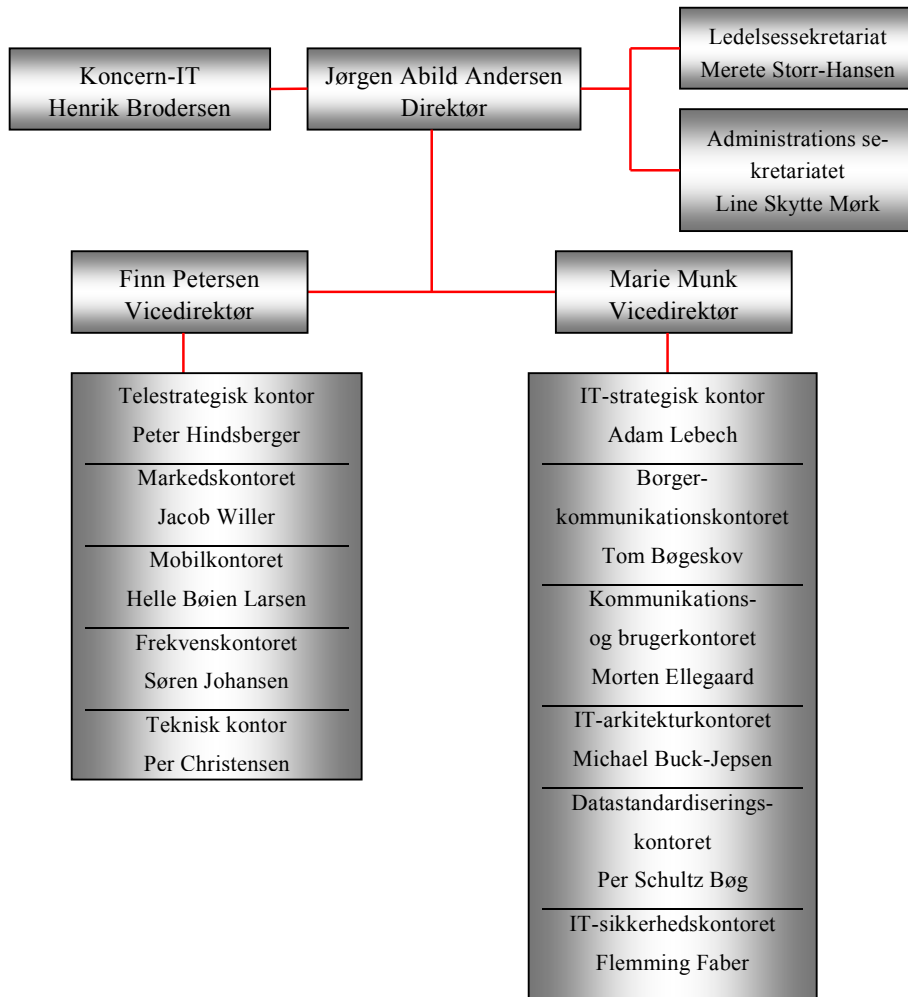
Koncern-IT
Henrik Brodersen

Jørgen Abild Andersen
Direktør

Ledelsessekretariat
Merete Storr-Hansen

Administrations sekretariatet
Line Skytte Mørk

Finn Petersen
Vicedirektør

Marie Munk
Vicedirektør

Telestrategisk kontor
Peter Hindsberger

Markedskontoret
Jacob Willer

Mobilkontoret
Helle Bøien Larsen

Frekvenskontoret
Søren Johansen

Teknisk kontor
Per Christensen

IT-strategisk kontor
Adam Lebech

Borger-kommunikationskontoret
Tom Bøgeskov

Kommunikations- og brugerkontoret
Morten Ellegaard

IT-arkitekturkontoret
Michael Buck-Jepsen

Datastandardiserings-kontoret
Per Schultz Bøg

IT-sikkerhedskontoret
Flemming Faber